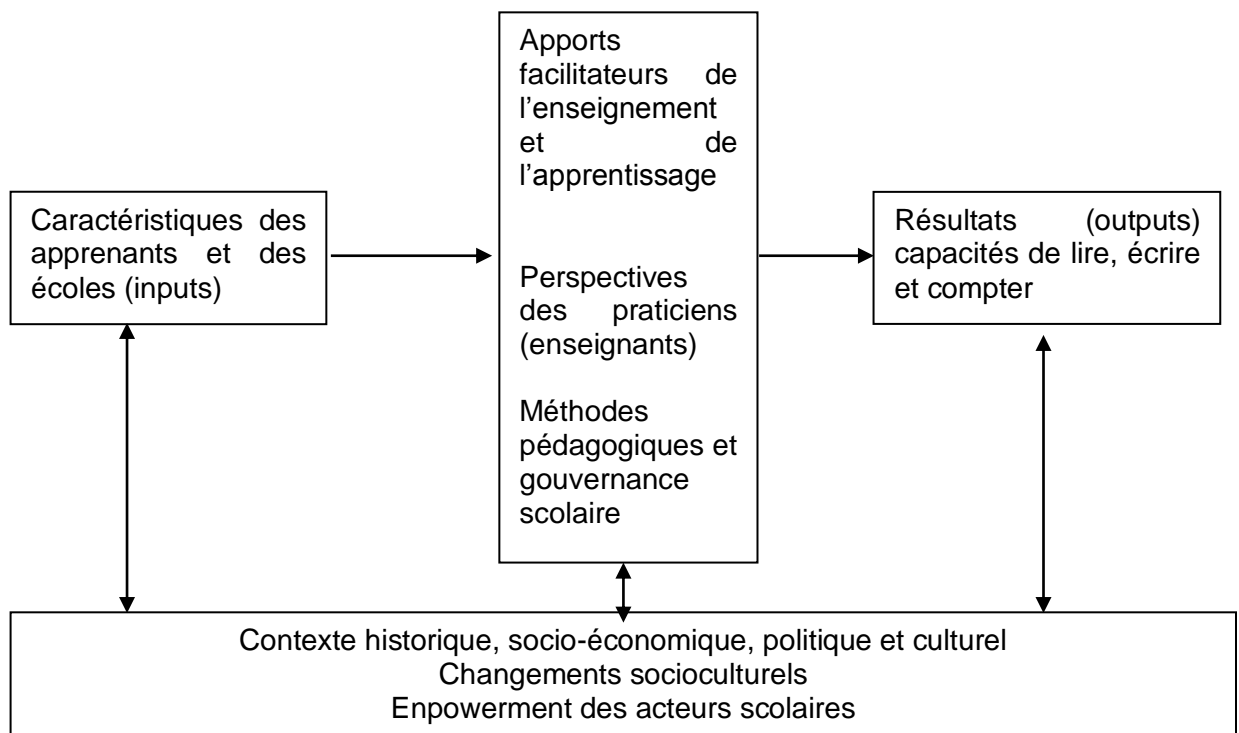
Caractéristiques des apprenants et des écoles (inputs)

Apports facilitateurs de l'enseignement et de l'apprentissage

Perspectives des praticiens (enseignants)

Méthodes pédagogiques et gouvernance scolaire

Résultats (outputs) capacités de lire, écrire et compter

Contexte historique, socio-économique, politique et culturel
Changements socioculturels
Enpowerment des acteurs scolaires